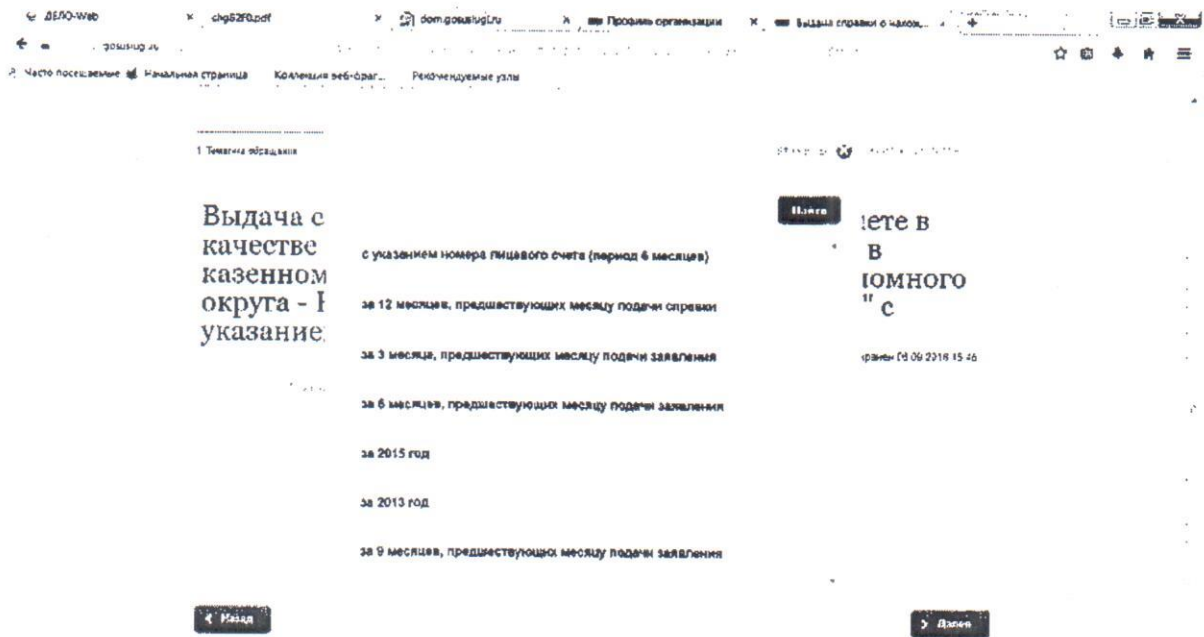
ДЕЛО-Web × chg52F0.pdf × dom.gosuslugi.ru × Профиль организации × Выдача справки о налож... +

gosuslugi.ru

Часто посещаемые Начальная страница Коллекция веб-фраг... Рекомендуемые узлы

1 Тематика обращения

Выдача с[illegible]ете в качестве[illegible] в казенном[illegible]номного округа - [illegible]" с указание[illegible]

Найти

с указанием номера лицевого счета (период 6 месяцев)

за 12 месяцев, предшествующих месяцу подачи справки

за 3 месяца, предшествующих месяцу подачи заявления

за 6 месяцев, предшествующих месяцу подачи заявления

за 2015 год

за 2013 год

за 9 месяцев, предшествующих месяцу подачи заявления

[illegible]хранен 06.09.2016 15:46

< Назад

> Далее